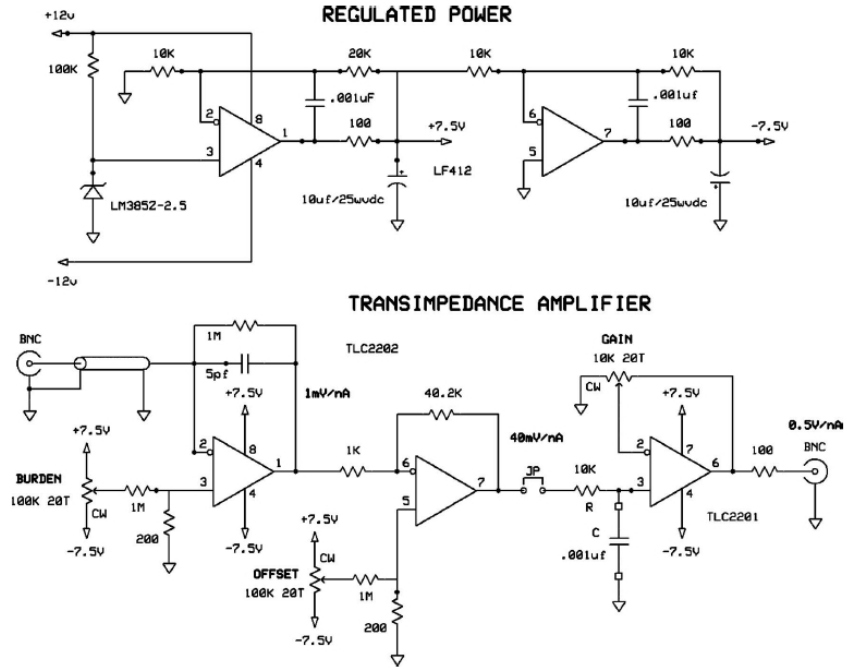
REGULATED POWER

+12v
100K
10K
2
8
3
1
4
.001uF
20K
100
+7.5V
10K
6
5
7
.001uf
10K
100
-7.5V
LM3852-2.5
10uf/25wvdc
LF412
10uf/25wvdc
-12v

TRANSIMPEDANCE AMPLIFIER

BNC
1M
5pf
TLC2202
+7.5V
1mV/nA
2
8
3
1
4
-7.5V
+7.5V
BURDEN
100K 20T
CW
1M
200
-7.5V
1K
40.2K
6
5
7
40mV/nA
+7.5V
CW
OFFSET
100K 20T
1M
-7.5V
200
JP
10K
R
C
.001uf
GAIN
10K 20T
CW
+7.5V
2
7
3
6
4
-7.5V
TLC2201
100
0.5V/nA
BNC